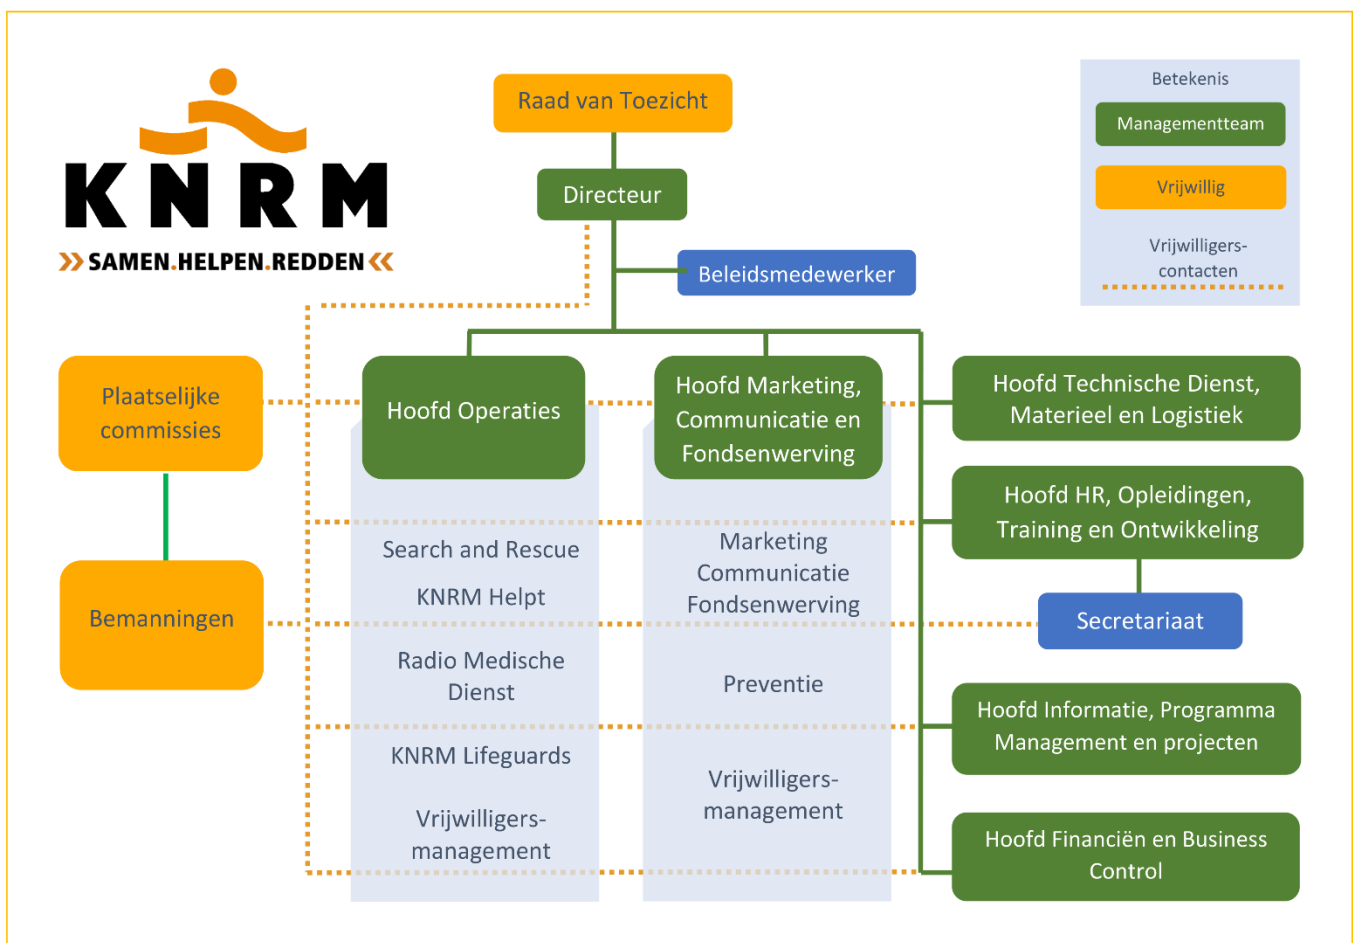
KNRM
SAMEN.HELPEN.REDDEN

Raad van Toezicht

Directeur

Beleidsmedewerker

Betekenis
Managementteam
Vrijwillig
Vrijwilligers-contacten

Plaatselijke commissies

Bemanningen

Hoofd Operaties

Search and Rescue
KNRM Helpt
Radio Medische Dienst
KNRM Lifeguards
Vrijwilligers-management

Hoofd Marketing, Communicatie en Fondsenwerving

Marketing
Communicatie
Fondsenwerving
Preventie
Vrijwilligers-management

Hoofd Technische Dienst, Materieel en Logistiek

Hoofd HR, Opleidingen, Training en Ontwikkeling

Secretariaat

Hoofd Informatie, Programma Management en projecten

Hoofd Financiën en Business Control